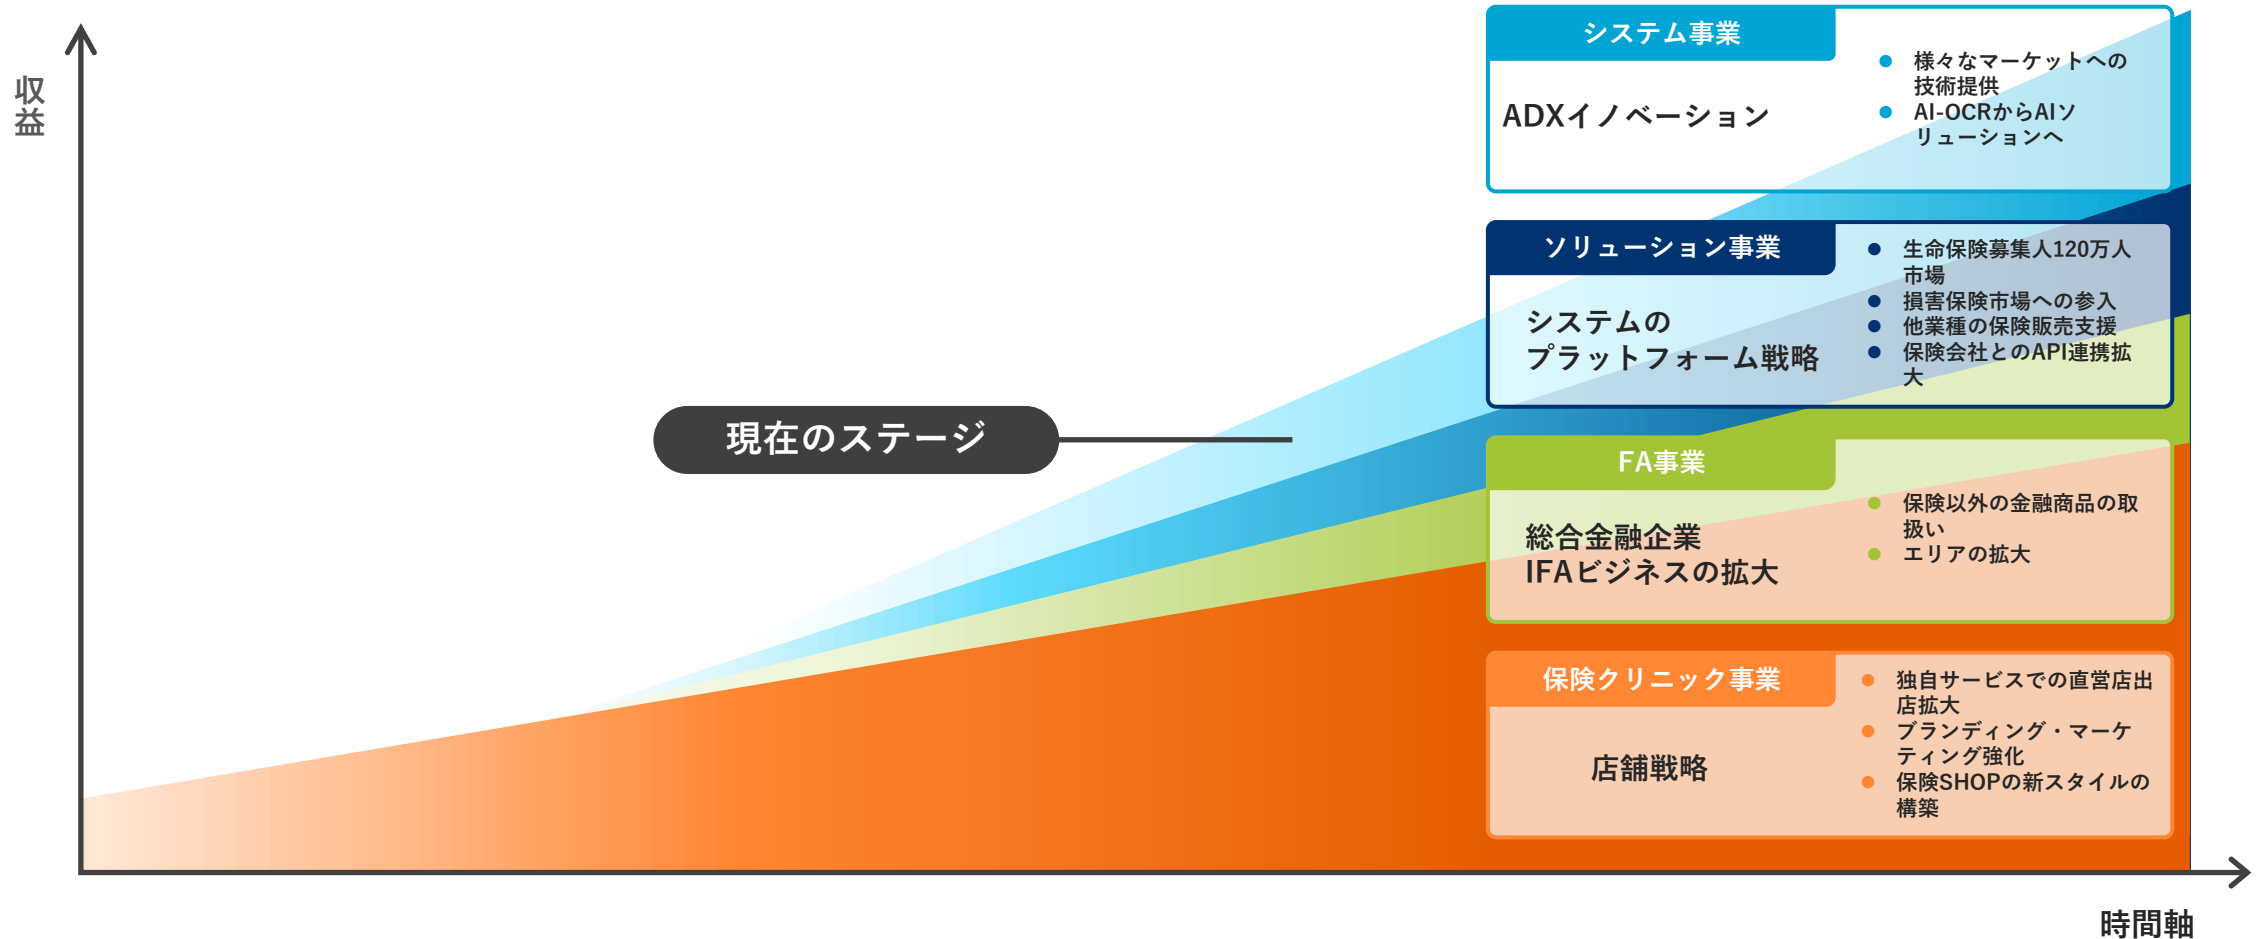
収益

システム事業

ADXイノベーション

- 様々なマーケットへの技術提供
- AI-OCRからAIソリューションへ

ソリューション事業

システムのプラットフォーム戦略

- 生命保険募集人120万人市場
- 損害保険市場への参入
- 他業種の保険販売支援
- 保険会社とのAPI連携拡大

現在のステージ

FA事業

総合金融企業
IFAビジネスの拡大

- 保険以外の金融商品の取扱い
- エリアの拡大

保険クリニック事業

店舗戦略

- 独自サービスでの直営店出店拡大
- ブランディング・マーケティング強化
- 保険SHOPの新スタイルの構築

時間軸